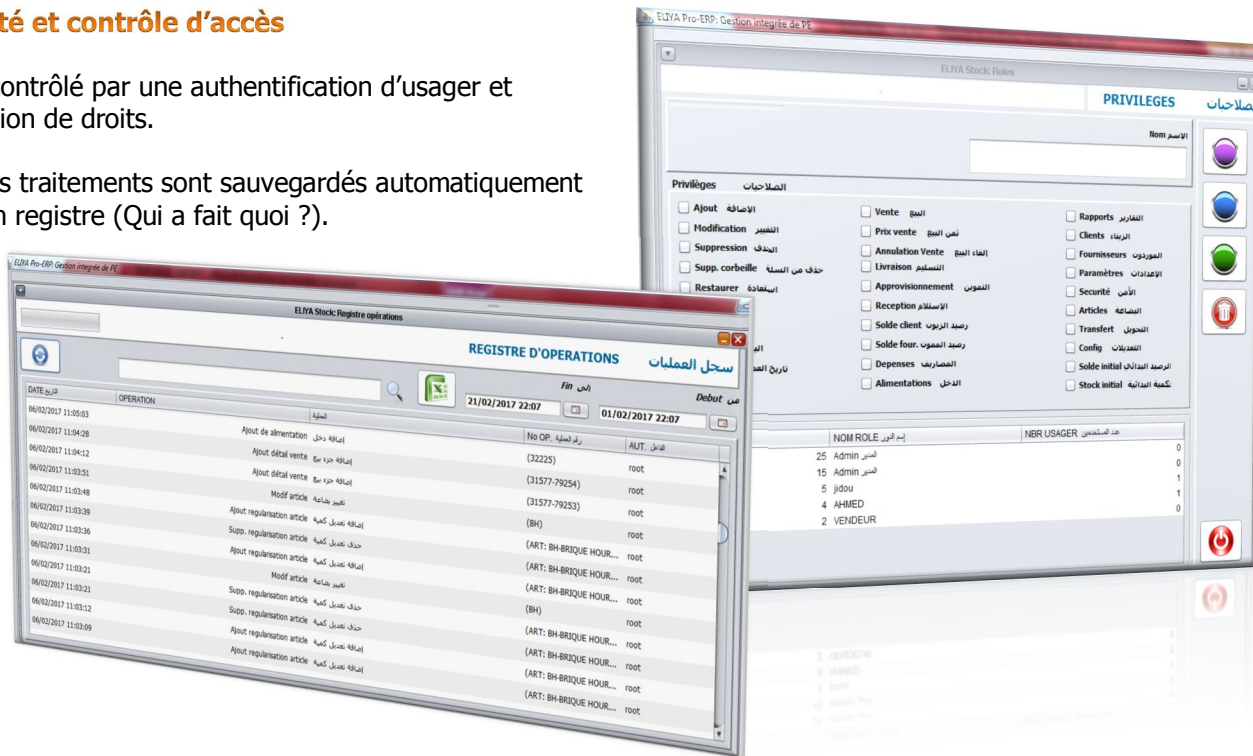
té et contrôle d'accès

ontrôlé par une authentification d'usager et ion de droits.

s traitements sont sauvegardés automatiquement n registre (Qui a fait quoi ?).

ELIYA Pro-ERP: Gestion integrée de PE

ELIYA Stock: Roles

PRIVILEGES صلاحيات

Nom الاسم

Privilèges الصلاحيات

| | | |
|---|---|---|
| Ajout الاضافة | Vente البيع | Rapports التقارير |
| Modification التغيير | Prix vente ثمن البيع | Clients الزبناء |
| Suppression الحذف | Annulation Vente إلغاء البيع | Fournisseurs الموردون |
| Supp. corbeille حذف من السلة | Livraison التسليم | Paramètres الإعدادات |
| Restaurer استعادة | Approvisionnement التموين | Securité الأمن |
| | Reception الاستلام | Articles البضاعة |
| | Solde client رصيد الزبون | Transfert التحويل |
| | Solde four. رصيد الممون | Config التعديلات |
| | Depenses المصاريف | Solde initial الرصيد البدائي |
| | Alimentations الدخل | Stock initial الكمية البدائية |

| | NOM ROLE إسم الدور | NBR USAGER عدد المستخدمين |
|---|---|---|
| 25 | Admin المدير | 0 |
| 15 | Admin المدير | 0 |
| 5 | jidou | 1 |
| 4 | AHMED | 1 |
| 2 | VENDEUR | 0 |

ELIYA Pro-ERP: Gestion integrée de PE

ELIYA Stock: Registre opérations

REGISTRE D'OPERATIONS سجل العمليات

Fin إلى 21/02/2017 22:07
Debut من 01/02/2017 22:07

| DATE التاريخ | OPERATION العملية | No OP. رقم العملية | AUT. الفاعل |
|---|---|---|---|
| 06/02/2017 11:05:03 | | | |
| 06/02/2017 11:04:28 | Ajout de alimentation إضافة دخل | (32225) | root |
| 06/02/2017 11:04:12 | Ajout détail vente إضافة جزء بيع | (31577-79254) | root |
| 06/02/2017 11:03:51 | Ajout détail vente إضافة جزء بيع | (31577-79253) | root |
| 06/02/2017 11:03:48 | Modif article تغيير بضاعة | (BH) | root |
| 06/02/2017 11:03:39 | Ajout regularisation article إضافة تعديل كمية | (ART: BH-BRIQUE HOUR... | root |
| 06/02/2017 11:03:36 | Supp. regularisation article حذف تعديل كمية | (ART: BH-BRIQUE HOUR... | root |
| 06/02/2017 11:03:31 | Ajout regularisation article إضافة تعديل كمية | (ART: BH-BRIQUE HOUR... | root |
| 06/02/2017 11:03:21 | Modif article تغيير بضاعة | (BH) | root |
| 06/02/2017 11:03:21 | Supp. regularisation article حذف تعديل كمية | (ART: BH-BRIQUE HOUR... | root |
| 06/02/2017 11:03:12 | Supp. regularisation article حذف تعديل كمية | (ART: BH-BRIQUE HOUR... | root |
| 06/02/2017 11:03:09 | Ajout regularisation article إضافة تعديل كمية | (ART: BH-BRIQUE HOUR... | root |
| | Ajout regularisation article إضافة تعديل كمية | (ART: BH-BRIQUE HOUR... | root |